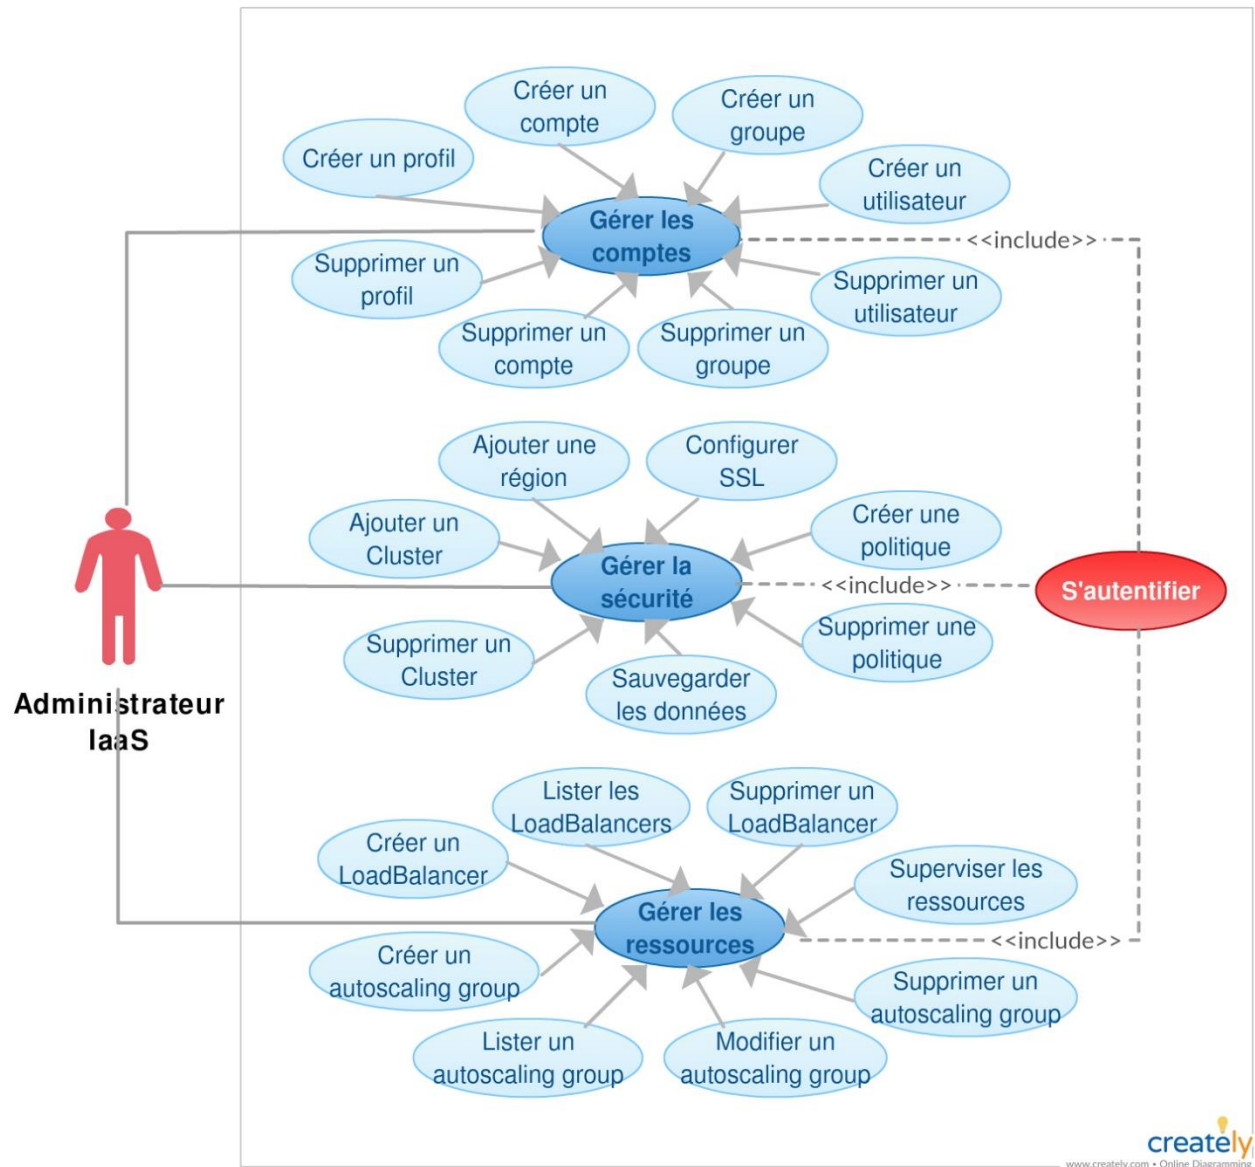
Créer un compte

Créer un groupe

Créer un profil

Créer un utilisateur

Gérer les comptes

<<include>>

Supprimer un profil

Supprimer un utilisateur

Supprimer un compte

Supprimer un groupe

Ajouter une région

Configurer SSL

Ajouter un Cluster

Créer une politique

Gérer la sécurité

<<include>>

S'autentifier

Supprimer un Cluster

Supprimer une politique

Sauvegarder les données

Administrateur IaaS

Lister les LoadBalancers

Supprimer un LoadBalancer

Créer un LoadBalancer

Superviser les ressources

Gérer les ressources

<<include>>

Créer un autoscaling group

Supprimer un autoscaling group

Lister un autoscaling group

Modifier un autoscaling group

creately
www.creately.com • Online Diagramming